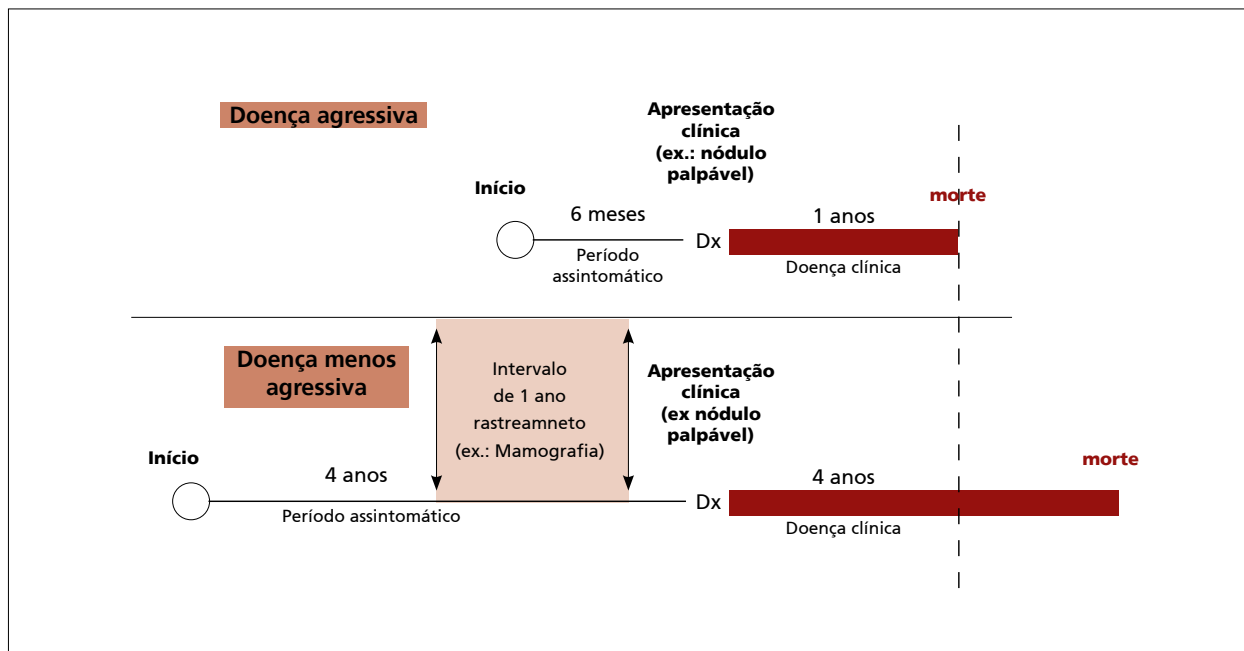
Doença agressiva

Apresentação clínica (ex.: nódulo palpável)

Início

6 meses

Período assintomático

Dx

1 anos

morte

Doença clínica

Doença menos agressiva

Intervalo de 1 ano rastreamneto (ex.: Mamografia)

Apresentação clínica (ex nódulo palpável)

Início

4 anos

Período assintomático

Dx

4 anos

morte

Doença clínica